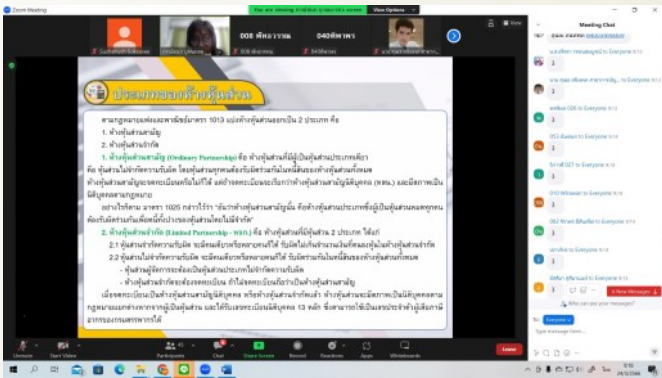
Zoom Meeting

You are viewing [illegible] screen    View Options

Suchanart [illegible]    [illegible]    008 พัชราภรณ์    040ศุภิสรา

ประเภทของห้างหุ้นส่วน

ตามกฎหมายแพ่งและพาณิชย์มาตรา 1013 แบ่งห้างหุ้นส่วนออกเป็น 2 ประเภท คือ

1. ห้างหุ้นส่วนสามัญ

2. ห้างหุ้นส่วนจำกัด

1. ห้างหุ้นส่วนสามัญ (Ordinary Partnership) คือ ห้างหุ้นส่วนที่มีผู้เป็นหุ้นส่วนประเภทเดียว คือ หุ้นส่วนไม่จำกัดความรับผิด โดยหุ้นส่วนทุกคนต้องรับผิดร่วมกันในหนี้สินของห้างหุ้นส่วนทั้งหมด ห้างหุ้นส่วนสามัญจะจดทะเบียนหรือไม่ก็ได้ แต่ถ้าจดทะเบียนจะเรียกว่าห้างหุ้นส่วนสามัญนิติบุคคล (หจ.) และมีสภาพเป็นนิติบุคคลตามกฎหมาย

อย่างไรก็ตาม มาตรา 1025 กล่าวไว้ว่า "อันว่าห้างหุ้นส่วนสามัญนั้น คือห้างหุ้นส่วนประเภทซึ่งผู้เป็นหุ้นส่วนหมดทุกคนต้องรับผิดร่วมกันเพื่อหนี้ทั้งปวงของหุ้นส่วนโดยไม่มีจำกัด"

2. ห้างหุ้นส่วนจำกัด (Limited Partnership - หจก.) คือ ห้างหุ้นส่วนที่มีหุ้นส่วน 2 ประเภท ได้แก่

2.1 หุ้นส่วนจำกัดความรับผิด จะมีคนเดียวหรือหลายคนก็ได้ รับผิดไม่เกินจำนวนเงินที่ตนลงหุ้นในห้างหุ้นส่วนจำกัด

2.2 หุ้นส่วนไม่จำกัดความรับผิด จะมีคนเดียวหรือหลายคนก็ได้ รับผิดร่วมกันในหนี้สินของห้างหุ้นส่วนทั้งหมด

- หุ้นส่วนผู้จัดการจะต้องเป็นหุ้นส่วนประเภทไม่จำกัดความรับผิด

- ห้างหุ้นส่วนจำกัดจะต้องจดทะเบียน ถ้าไม่จดทะเบียนก็ถือว่าเป็นห้างหุ้นส่วนสามัญ

เมื่อจดทะเบียนเป็นห้างหุ้นส่วนสามัญนิติบุคคล หรือห้างหุ้นส่วนจำกัดแล้ว ห้างหุ้นส่วนจะมีสภาพเป็นนิติบุคคลตามกฎหมายแยกต่างหากจากผู้เป็นหุ้นส่วน และได้รับเลขทะเบียนนิติบุคคล 13 หลัก ซึ่งสามารถใช้เป็นเลขประจำตัวผู้เสียภาษีอากรของกรมสรรพากรได้

Unmute    Start Video    Participants    Chat    Share Screen    Record    Reactions    Apps    Whiteboards    Leave

Meeting Chat

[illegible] to Everyone
3

to Everyone
3

to Everyone
3

006 to Everyone
3

053 to Everyone
3

027 to Everyone
3

010 to Everyone
3

062 to Everyone
3

to Everyone
3

to Everyone
3

1 New Messages

Who can see your messages?

To: Everyone

Type message here...